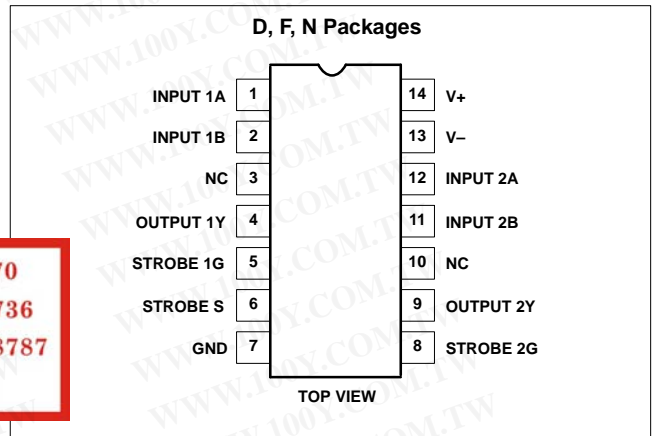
D, F, N Packages

| Left pin | # | # | Right pin |
|---|---|---|---|
| INPUT 1A | 1 | 14 | V+ |
| INPUT 1B | 2 | 13 | V– |
| NC | 3 | 12 | INPUT 2A |
| OUTPUT 1Y | 4 | 11 | INPUT 2B |
| STROBE 1G | 5 | 10 | NC |
| STROBE S | 6 | 9 | OUTPUT 2Y |
| GND | 7 | 8 | STROBE 2G |

TOP VIEW

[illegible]70
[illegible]736
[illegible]3787

WWW.100Y.COM.TW